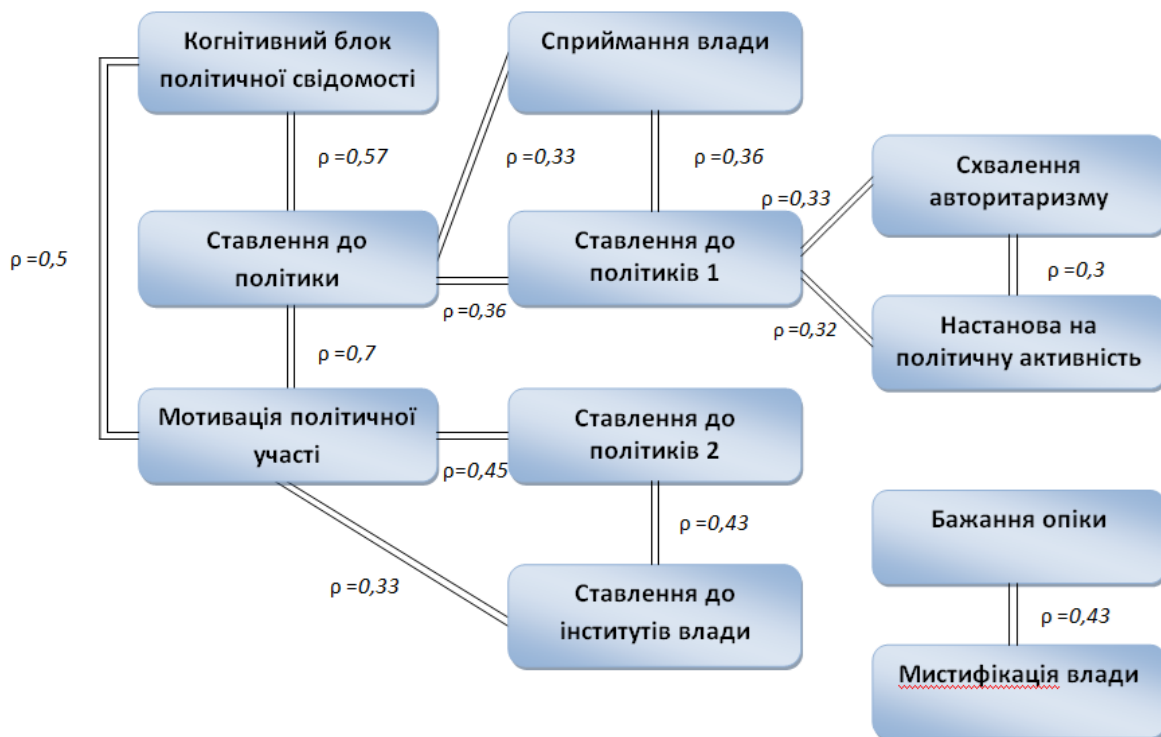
Когнітивний блок політичної свідомості

Сприймання влади

ρ =0,57

ρ =0,33

ρ =0,36

Схвалення авторитаризму

ρ =0,33

ρ =0,5

Ставлення до політики

Ставлення до політиків 1

ρ =0,3

ρ =0,36

ρ =0,32

Настанова на політичну активність

ρ =0,7

Мотивація політичної участі

Ставлення до політиків 2

ρ =0,45

ρ =0,43

Бажання опіки

ρ =0,33

Ставлення до інститутів влади

ρ =0,43

Мистифікація влади